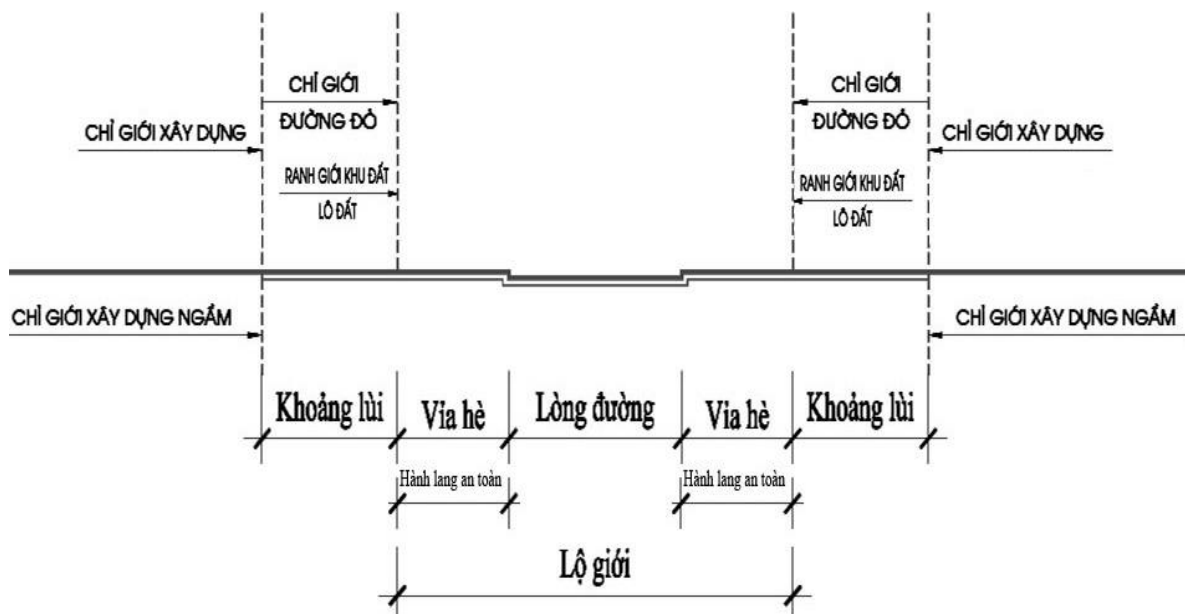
CHỈ GIỚI ĐƯỜNG ĐỎ

CHỈ GIỚI ĐƯỜNG ĐỎ

CHỈ GIỚI XÂY DỰNG

CHỈ GIỚI XÂY DỰNG

RANH GIỚI KHU ĐẤT LÔ ĐẤT

RANH GIỚI KHU ĐẤT LÔ ĐẤT

CHỈ GIỚI XÂY DỰNG NGẦM

CHỈ GIỚI XÂY DỰNG NGẦM

Khoảng lùi

Vỉa hè

Lòng đường

Vỉa hè

Khoảng lùi

Hành lang an toàn

Hành lang an toàn

Lộ giới